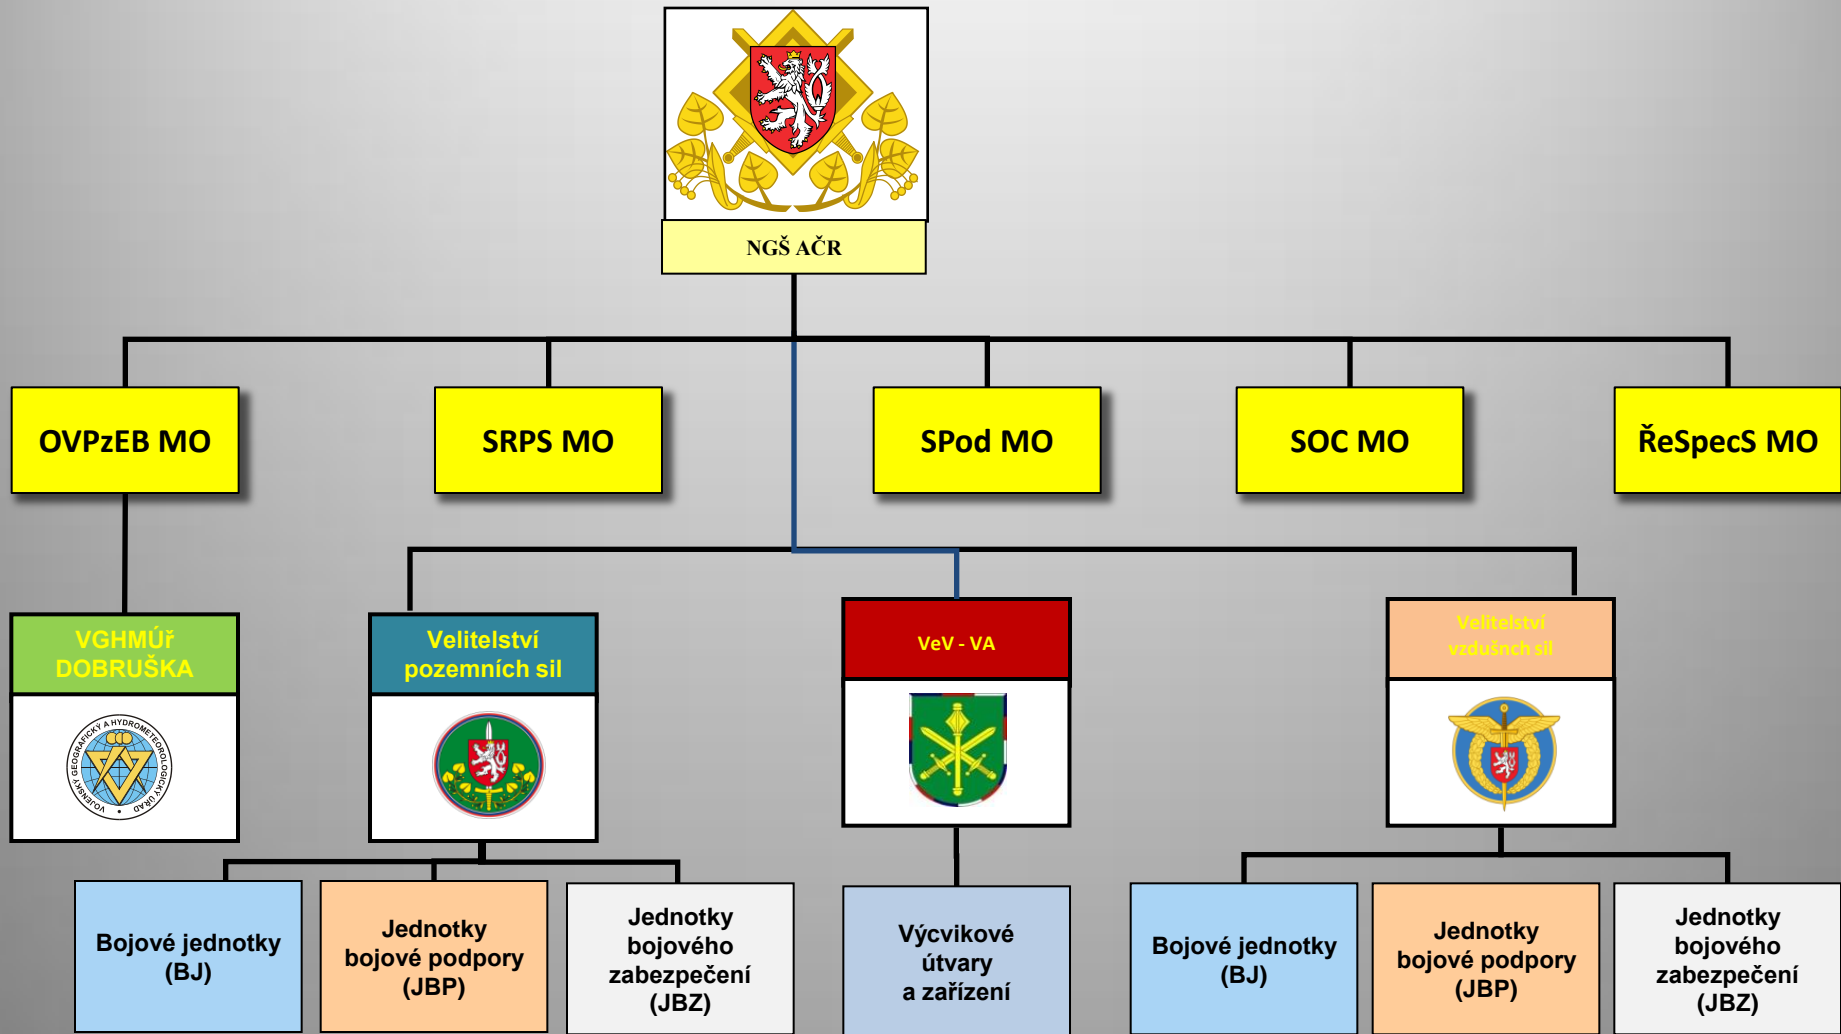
NGŠ AČR

OVPzEB MO

SRPS MO

SPod MO

SOC MO

ŘeSpecS MO

VGHMÚř DOBRUŠKA

VOJENSKÝ GEOGRAFICKÝ A HYDROMETEOROLOGICKÝ ÚŘAD

Velitelství pozemních sil

VeV - VA

Velitelství vzdušnch sil

Bojové jednotky (BJ)

Jednotky bojové podpory (JBP)

Jednotky bojového zabezpečení (JBZ)

Výcvikové útvary a zařízení

Bojové jednotky (BJ)

Jednotky bojové podpory (JBP)

Jednotky bojového zabezpečení (JBZ)